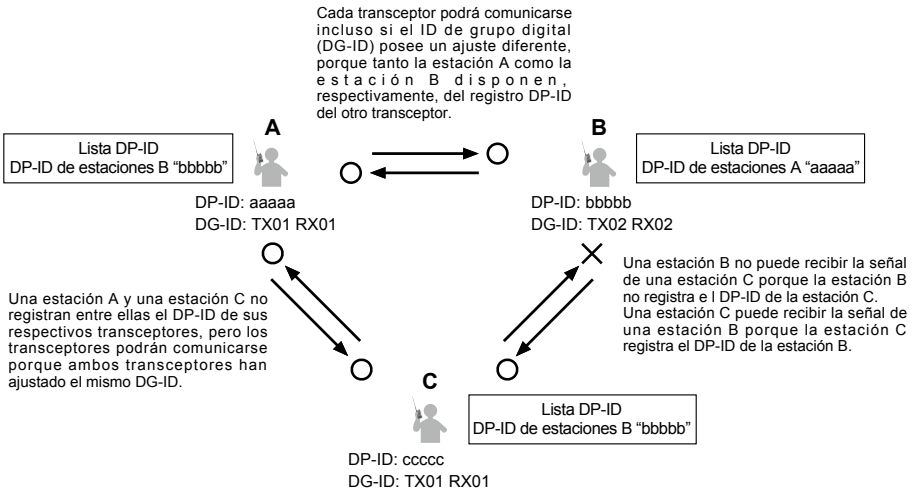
Cada transceptor podrá comunicarse incluso si el ID de grupo digital (DG-ID) posee un ajuste diferente, porque tanto la estación A como la estación B disponen, respectivamente, del registro DP-ID del otro transceptor.

A

Lista DP-ID
DP-ID de estaciones B "bbbbb"

DP-ID: aaaaa
DG-ID: TX01 RX01

B

Lista DP-ID
DP-ID de estaciones A "aaaaa"

DP-ID: bbbbb
DG-ID: TX02 RX02

Una estación A y una estación C no registran entre ellas el DP-ID de sus respectivos transceptores, pero los transceptores podrán comunicarse porque ambos transceptores han ajustado el mismo DG-ID.

Una estación B no puede recibir la señal de una estación C porque la estación B no registra e l DP-ID de la estación C. Una estación C puede recibir la señal de una estación B porque la estación C registra el DP-ID de la estación B.

C

Lista DP-ID
DP-ID de estaciones B "bbbbb"

DP-ID: ccccc
DG-ID: TX01 RX01